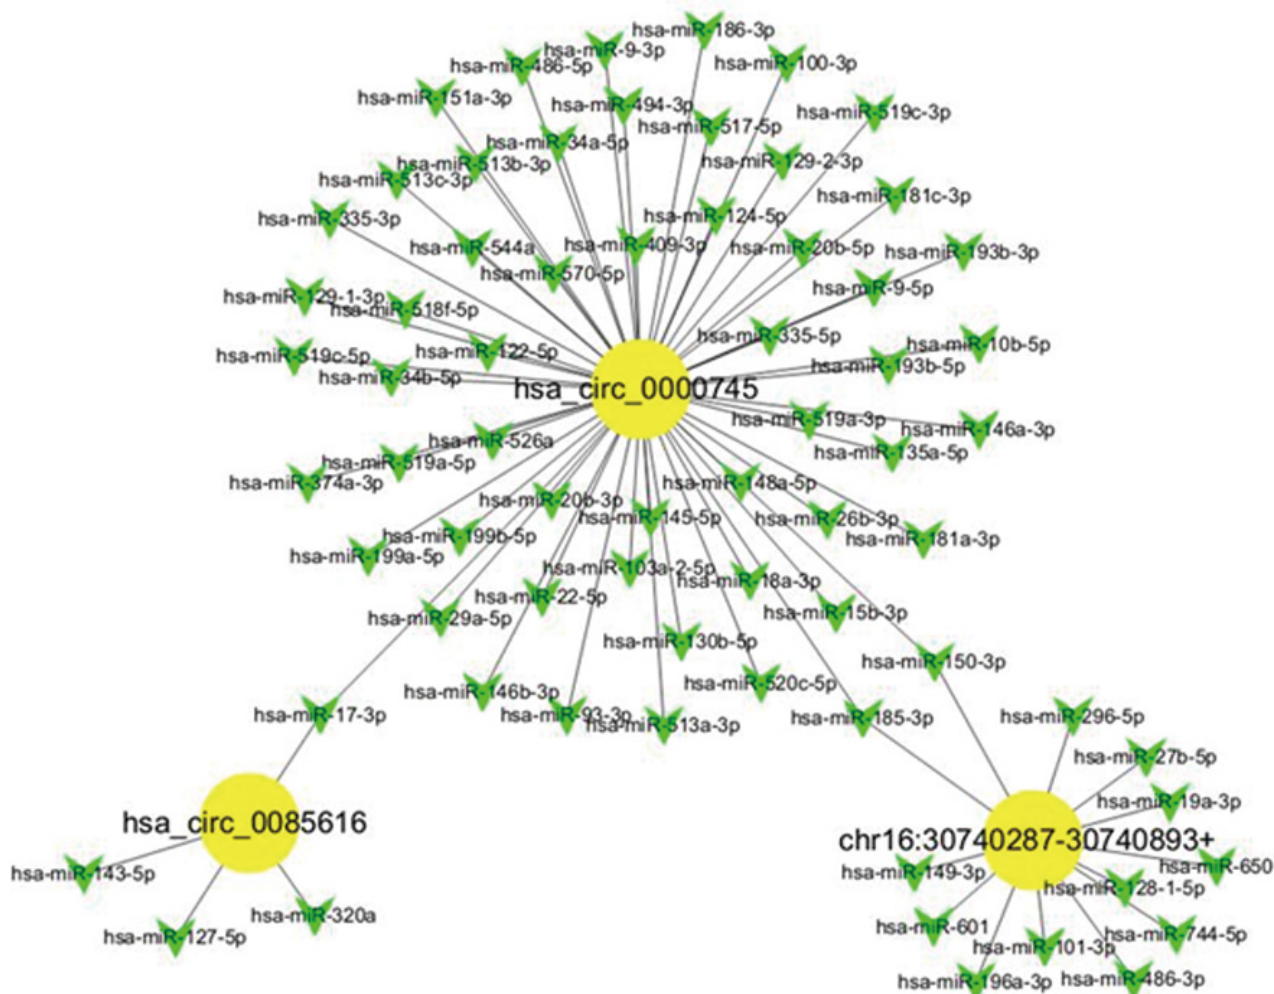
hsa-miR-186-3p
hsa-miR-9-3p
hsa-miR-486-5p
hsa-miR-100-3p
hsa-miR-151a-3p
hsa-miR-494-3p
hsa-miR-519c-3p
hsa-miR-517-5p
hsa-miR-34a-5p
hsa-miR-513b-3p
hsa-miR-129-2-3p
hsa-miR-513c-3p
hsa-miR-181c-3p
hsa-miR-335-3p
hsa-miR-124-5p
hsa-miR-544a
hsa-miR-409-3p
hsa-miR-20b-5p
hsa-miR-193b-3p
hsa-miR-570-5p
hsa-miR-9-5p
hsa-miR-129-1-3p
hsa-miR-518f-5p
hsa-miR-335-5p
hsa-miR-10b-5p
hsa-miR-519c-5p
hsa-miR-122-5p
hsa-miR-193b-5p
hsa-miR-34b-5p
hsa_circ_0000745
hsa-miR-519a-3p
hsa-miR-146a-3p
hsa-miR-526a
hsa-miR-135a-5p
hsa-miR-519a-5p
hsa-miR-374a-3p
hsa-miR-148a-5p
hsa-miR-20b-3p
hsa-miR-145-5p
hsa-miR-26b-3p
hsa-miR-199b-5p
hsa-miR-181a-3p
hsa-miR-199a-5p
hsa-miR-103a-2-5p
hsa-miR-18a-3p
hsa-miR-22-5p
hsa-miR-15b-3p
hsa-miR-29a-5p
hsa-miR-130b-5p
hsa-miR-150-3p
hsa-miR-520c-5p
hsa-miR-146b-3p
hsa-miR-17-3p
hsa-miR-93-3p
hsa-miR-513a-3p
hsa-miR-185-3p
hsa-miR-296-5p
hsa-miR-27b-5p
hsa-miR-19a-3p
hsa_circ_0085616
chr16:30740287-30740893+
hsa-miR-650
hsa-miR-143-5p
hsa-miR-149-3p
hsa-miR-128-1-5p
hsa-miR-320a
hsa-miR-601
hsa-miR-127-5p
hsa-miR-101-3p
hsa-miR-744-5p
hsa-miR-196a-3p
hsa-miR-486-3p